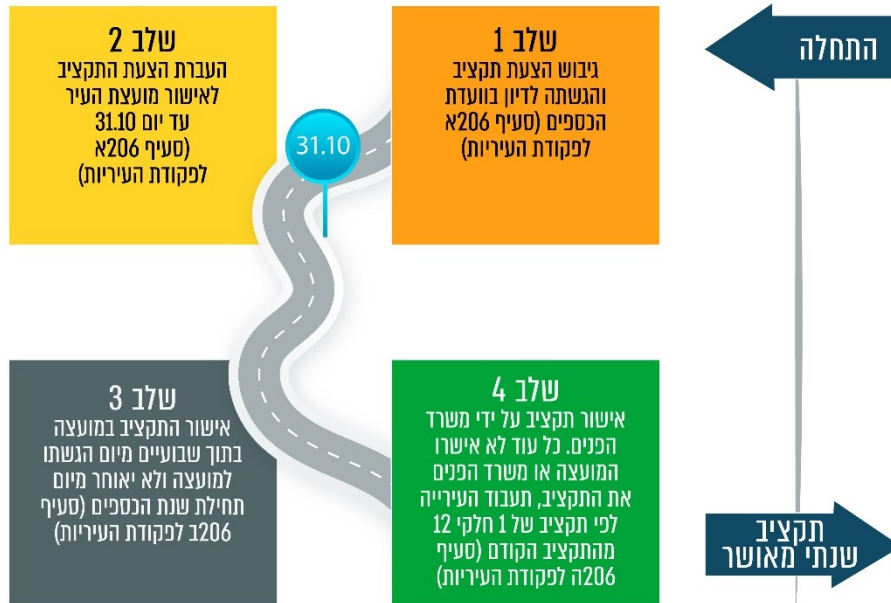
התחלה

שלב 1
גיבוש הצעת תקציב והגשתה לדיון בוועדת הכספים (סעיף 206א לפקודת העיריות)

31.10

שלב 2
העברת הצעת התקציב לאישור מועצת העיר עד יום 31.10 (סעיף 206א לפקודת העיריות)

שלב 3
אישור התקציב במועצה בתוך שבועיים מיום הגשתו למועצה ולא יאוחר מיום תחילת שנת הכספים (סעיף 206ב לפקודת העיריות)

שלב 4
אישור תקציב על ידי משרד הפנים. כל עוד לא אישרו המועצה או משרד הפנים את התקציב, תעבוד העירייה לפי תקציב של 1 חלקי 12 מהתקציב הקודם (סעיף 206ה לפקודת העיריות)

תקציב שנתי מאושר